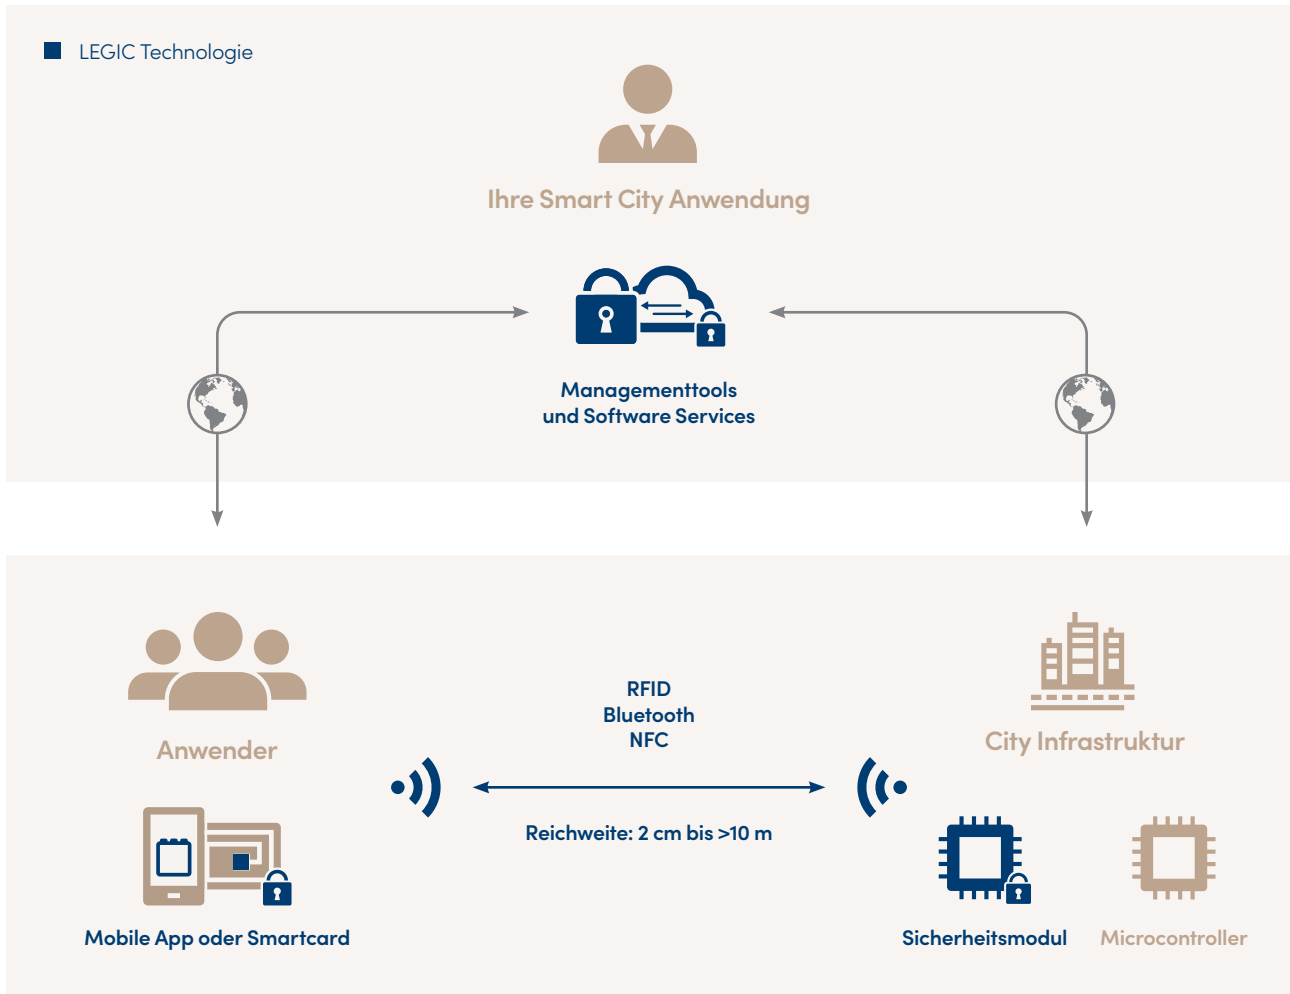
LEGIC Technologie

Ihre Smart City Anwendung

Managementtools
und Software Services

Anwender

RFID
Bluetooth
NFC

City Infrastruktur

Reichweite: 2 cm bis >10 m

Mobile App oder Smartcard

Sicherheitsmodul

Microcontroller